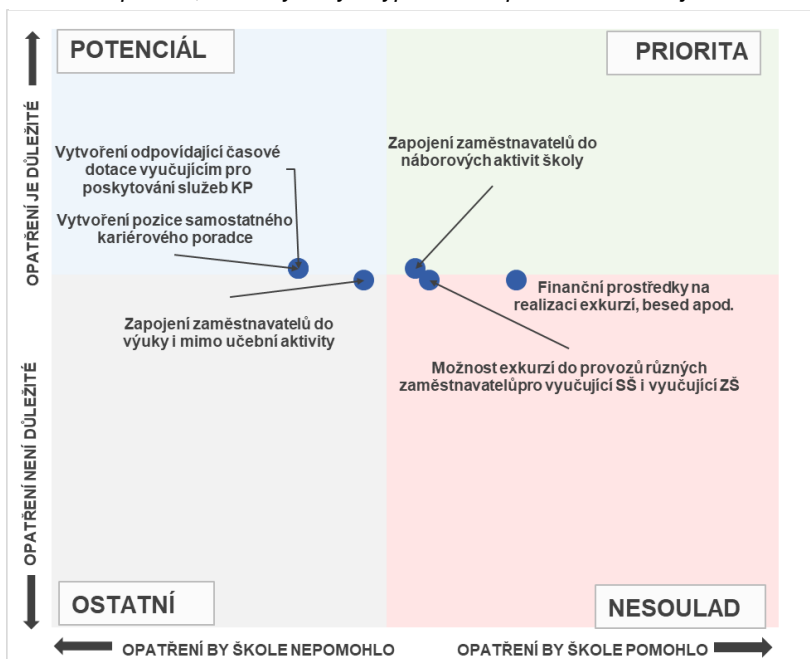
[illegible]

POTENCIÁL

PRIORITA

OPATŘENÍ JE DŮLEŽITÉ

OPATŘENÍ NENÍ DŮLEŽITÉ

Vytvoření odpovidající časové dotace vyučujícím pro poskytování služeb KP

Vytvoření pozice samostatného kariérového poradce

Zapojení zaměstnavatelů do náborových aktivit školy

Finanční prostředky na realizaci exkurzí, besed apod.

Zapojení zaměstnavatelů do výuky i mimo učební aktivity

Možnost exkurzí do provozů různých zaměstnavatelůpro vyučující SŠ i vyučující ZŠ

OSTATNÍ

NESOULAD

OPATŘENÍ BY ŠKOLE NEPOMOHLO

OPATŘENÍ BY ŠKOLE POMOHLO